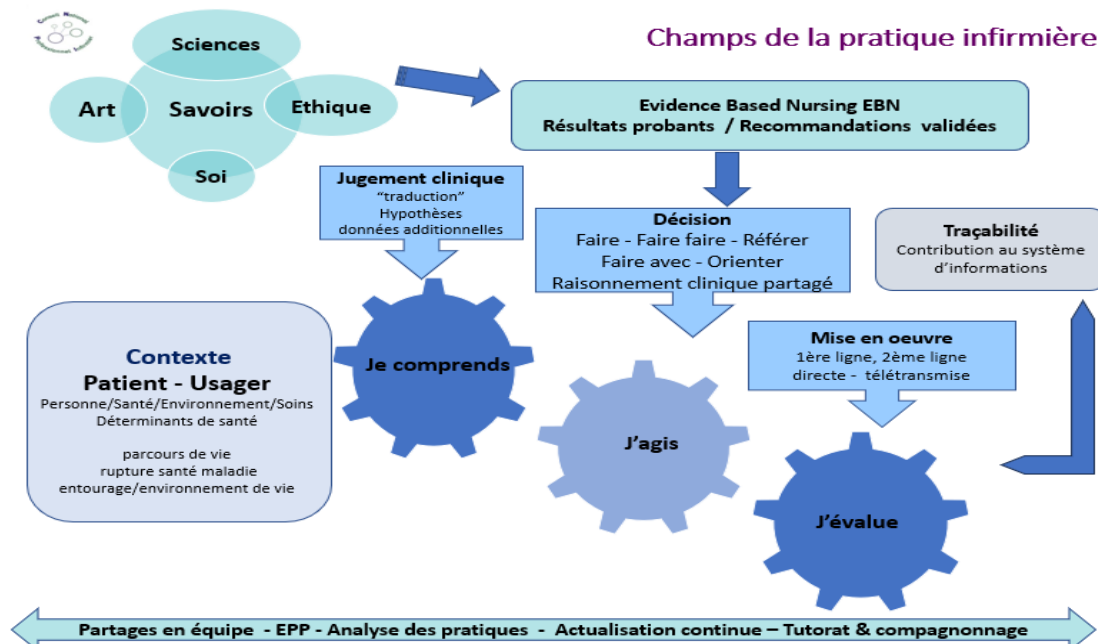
Champs de la pratique infirmière

Sciences
Art
Savoirs
Ethique
Soi

Evidence Based Nursing EBN
Résultats probants / Recommandations validées

Jugement clinique
"traduction"
Hypothèses
données additionnelles

Décision
Faire - Faire faire - Référer
Faire avec - Orienter
Raisonnement clinique partagé

Traçabilité
Contribution au système d'informations

Contexte
Patient - Usager
Personne/Santé/Environnement/Soins
Déterminants de santé

parcours de vie
rupture santé maladie
entourage/environnement de vie

Je comprends

J'agis

Mise en oeuvre
1ère ligne, 2ème ligne
directe - télétransmise

J'évalue

Partages en équipe - EPP - Analyse des pratiques - Actualisation continue – Tutorat & compagnonnage